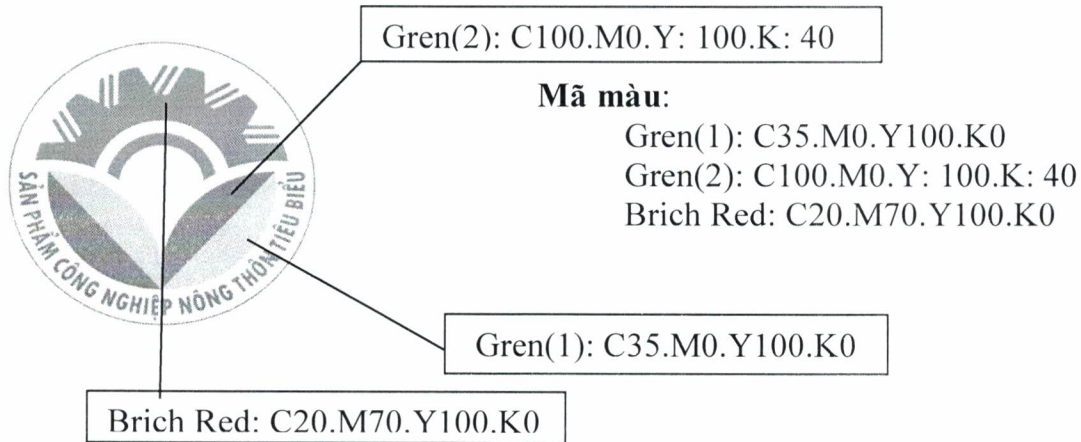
Gren(2): C100.M0.Y: 100.K: 40

Mã màu:
Gren(1): C35.M0.Y100.K0
Gren(2): C100.M0.Y: 100.K: 40
Brich Red: C20.M70.Y100.K0

SẢN PHẨM CÔNG NGHIỆP NÔNG THÔN TIÊU BIỂU

Gren(1): C35.M0.Y100.K0

Brich Red: C20.M70.Y100.K0